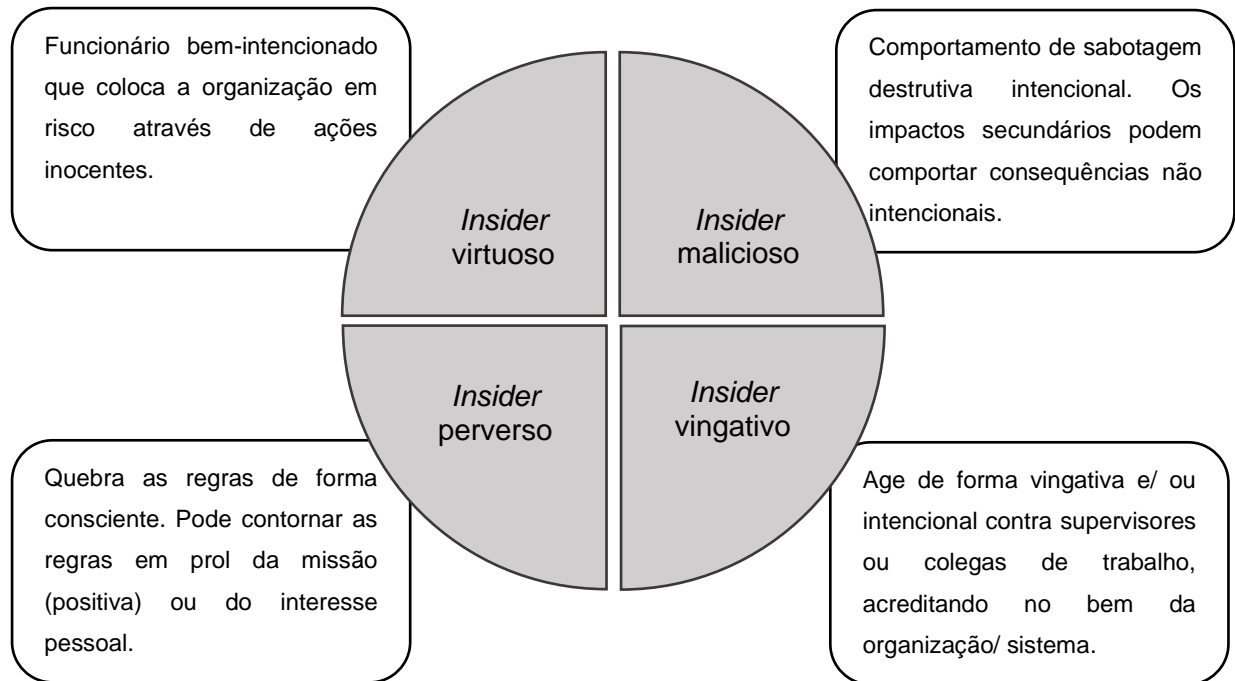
Funcionário bem-intencionado que coloca a organização em risco através de ações inocentes.

Comportamento de sabotagem destrutiva intencional. Os impactos secundários podem comportar consequências não intencionais.

*Insider* virtuoso

*Insider* malicioso

*Insider* perverso

*Insider* vingativo

Quebra as regras de forma consciente. Pode contornar as regras em prol da missão (positiva) ou do interesse pessoal.

Age de forma vingativa e/ ou intencional contra supervisores ou colegas de trabalho, acreditando no bem da organização/ sistema.